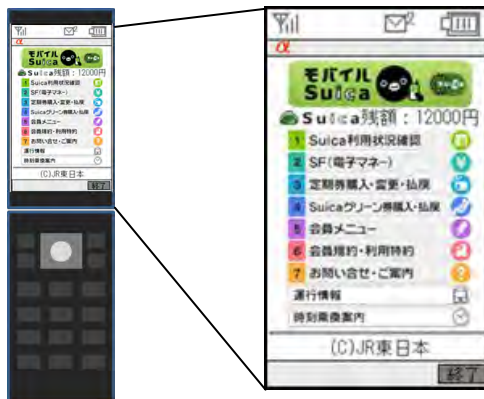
2
α
モバイル Suica
Suica残額：12000円
1 Suica利用状況確認
2 SF(電子マネー)
3 定期券購入・変更・払戻
4 Suicaグリーン券購入・払戻
5 会員メニュー
6 会員規約・利用特約
7 お問い合せ・ご案内
運行情報
時刻乗換案内
(C)JR東日本
終了